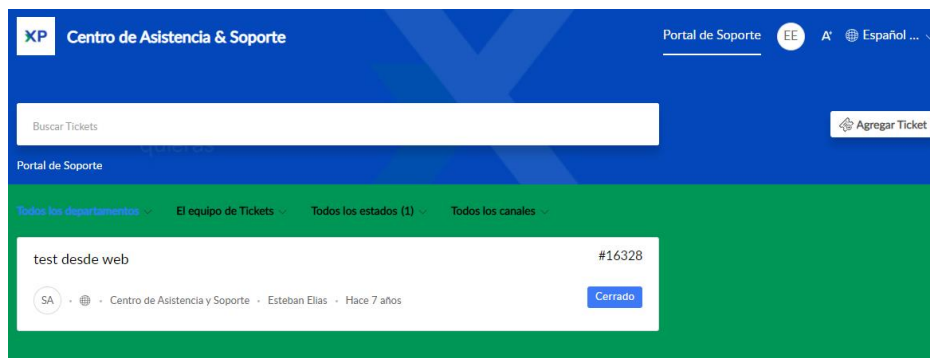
XP Centro de Asistencia & Soporte

Portal de Soporte EE A Español ...

Buscar Tickets

Agregar Ticket

Portal de Soporte

Todos los departamentos El equipo de Tickets Todos los estados (1) Todos los canales

test desde web

#16328

SA · Centro de Asistencia y Soporte · Esteban Elias · Hace 7 años

Cerrado